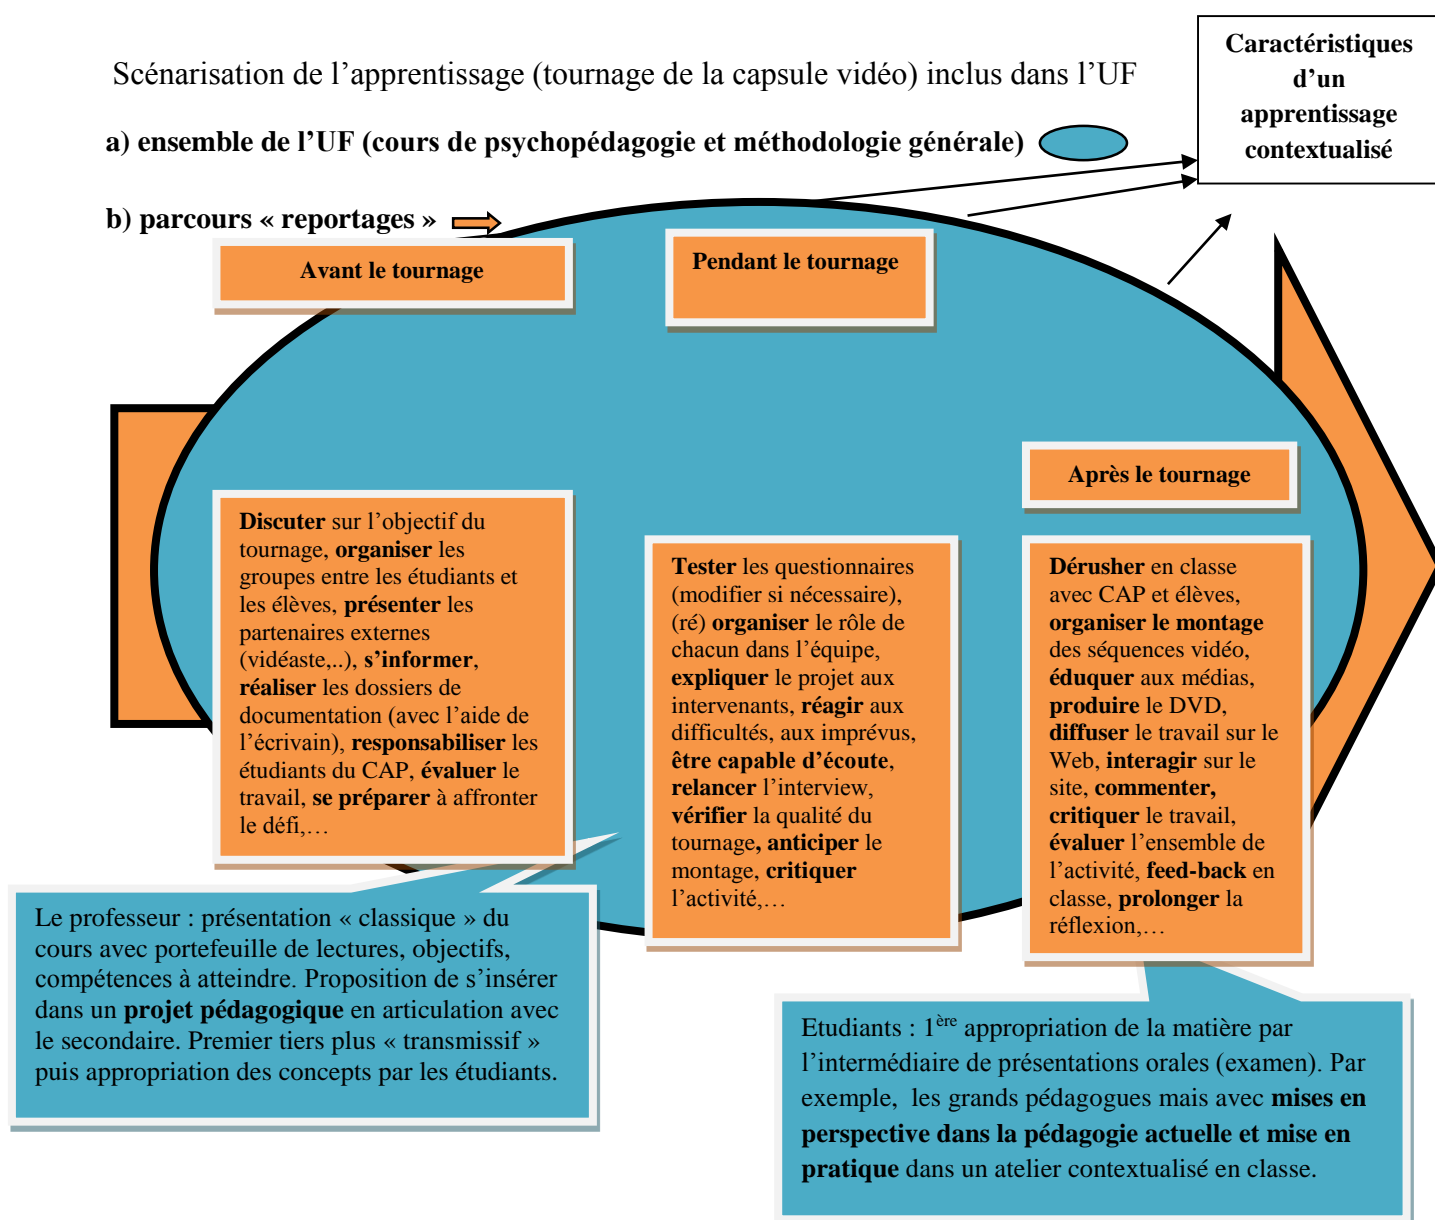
Scénarisation de l’apprentissage (tournage de la capsule vidéo) inclus dans l’UF

Caractéristiques d’un apprentissage contextualisé

a) ensemble de l’UF (cours de psychopédagogie et méthodologie générale)

b) parcours « reportages »

Avant le tournage

Pendant le tournage

Après le tournage

Discuter sur l’objectif du tournage, organiser les groupes entre les étudiants et les élèves, présenter les partenaires externes (vidéaste,..), s’informer, réaliser les dossiers de documentation (avec l’aide de l’écrivain), responsabiliser les étudiants du CAP, évaluer le travail, se préparer à affronter le défi,…

Tester les questionnaires (modifier si nécessaire), (ré) organiser le rôle de chacun dans l’équipe, expliquer le projet aux intervenants, réagir aux difficultés, aux imprévus, être capable d’écoute, relancer l’interview, vérifier la qualité du tournage, anticiper le montage, critiquer l’activité,…

Dérusher en classe avec CAP et élèves, organiser le montage des séquences vidéo, éduquer aux médias, produire le DVD, diffuser le travail sur le Web, interagir sur le site, commenter, critiquer le travail, évaluer l’ensemble de l’activité, feed-back en classe, prolonger la réflexion,…

Le professeur : présentation « classique » du cours avec portefeuille de lectures, objectifs, compétences à atteindre. Proposition de s’insérer dans un projet pédagogique en articulation avec le secondaire. Premier tiers plus « transmissif » puis appropriation des concepts par les étudiants.

Etudiants : 1$^{ère}$ appropriation de la matière par l’intermédiaire de présentations orales (examen). Par exemple, les grands pédagogues mais avec mises en perspective dans la pédagogie actuelle et mise en pratique dans un atelier contextualisé en classe.